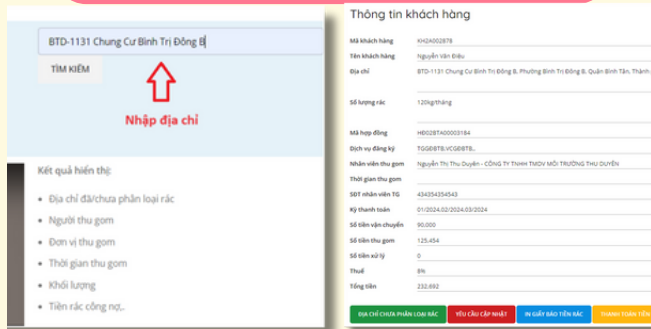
BTD-1131 Chung Cư Bình Trị Đông B

TÌM KIẾM

Nhập địa chỉ

Kết quả hiển thị:

- Địa chỉ đã/chưa phân loại rác
- Người thu gom
- Đơn vị thu gom
- Thời gian thu gom
- Khối lượng
- Tiền rác công nợ..

Thông tin khách hàng

| | |
|---|---|
| Mã khách hàng | KH2A002878 |
| Tên khách hàng | Nguyễn Văn Điều |
| Địa chỉ | BTD-1131 Chung Cư Bình Trị Đông B, Phường Bình Trị Đông B, Quận Bình Tân, Thành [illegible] |
| Số lượng rác | 120kg/tháng |
| Mã hợp đồng | HĐ02BTA00003184 |
| Dịch vụ đăng ký | TGGĐBTB,VCGĐBTB,, |
| Nhân viên thu gom | Nguyễn Thị Thu Duyên - CÔNG TY TNHH TMDV MÔI TRƯỜNG THU DUYÊN |
| Thời gian thu gom | |
| SĐT nhân viên TG | 434354354543 |
| Kỳ thanh toán | 01/2024,02/2024,03/2024 |
| Số tiền vận chuyển | 90.000 |
| Số tiền thu gom | 125.454 |
| Số tiền xử lý | 0 |
| Thuế | 8% |
| Tổng tiền | 232.692 |

ĐỊA CHỈ CHƯA PHÂN LOẠI RÁC | YÊU CẦU CẬP NHẬT | IN GIẤY BÁO TIỀN RÁC | THANH TOÁN TIỀ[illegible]